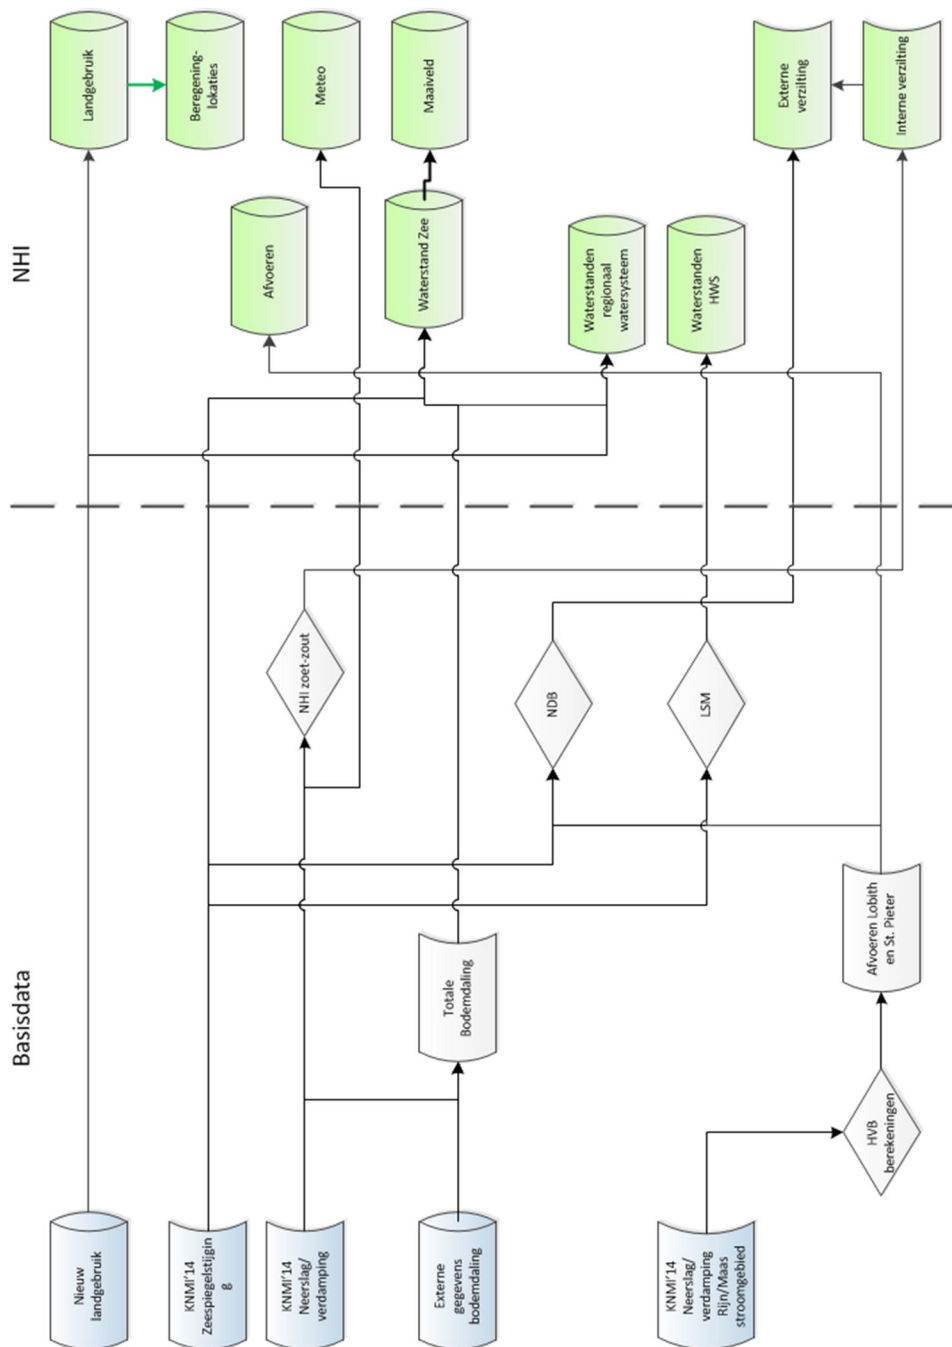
Landgebruik

Beregening-lokaties

Meteo

Maaiveld

Externe verzilting

Interne verzilting

NHI

Afvoeren

Waterstand Zee

Waterstanden regionaal watersysteem

Waterstanden HWS

NHI zoet-zout

NDB

LSM

Basisdata

Totale Bodemdaling

Afvoeren Lobith en St. Pieter

HVB berekeningen

Nieuw landgebruik

KNMI'14 Zeespiegelstijgin g

KNMI'14 Neerslag/ verdamping

Externe gegevens bodemdaling

KNMI'14 Neerslag/ verdamping Rijn/Maas stroomgebied